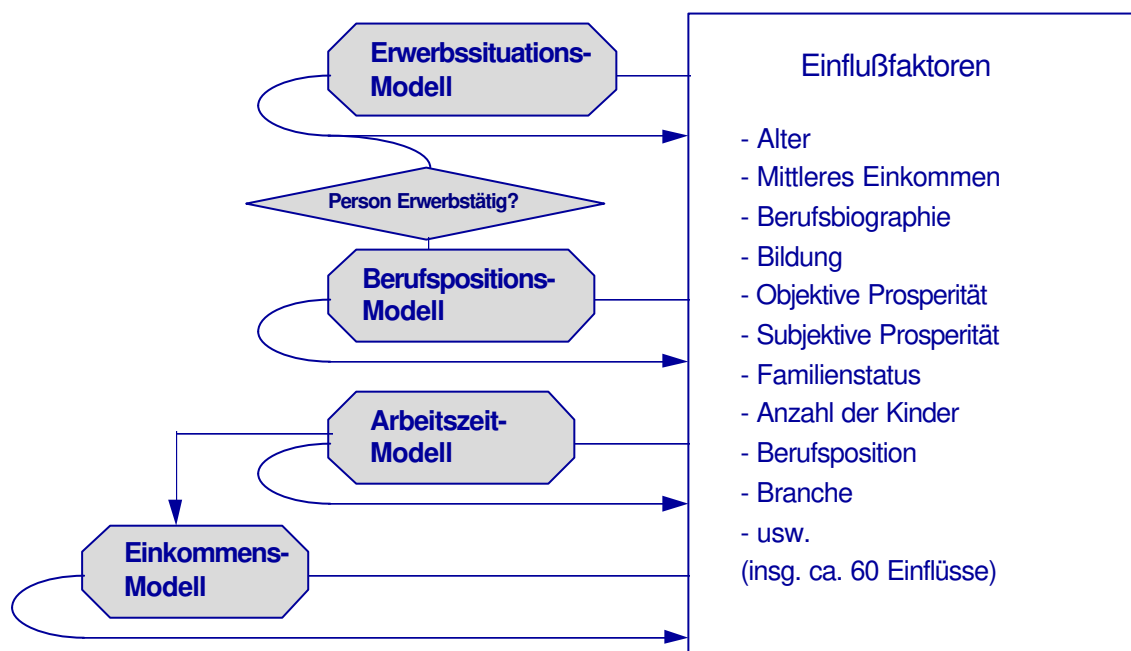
Erwerbssituations-Modell

Person Erwerbstätig?

Berufspositions-Modell

Arbeitszeit-Modell

Einkommens-Modell

Einflußfaktoren

- Alter
- Mittleres Einkommen
- Berufsbiographie
- Bildung
- Objektive Prosperität
- Subjektive Prosperität
- Familienstatus
- Anzahl der Kinder
- Berufsposition
- Branche
- usw.
(insg. ca. 60 Einflüsse)